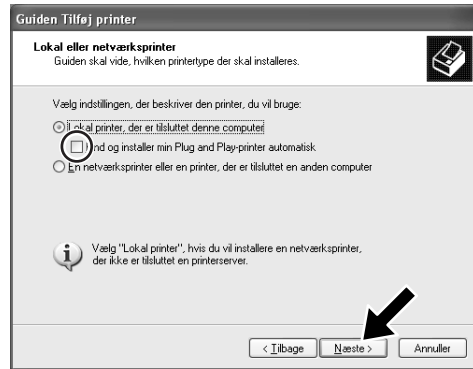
Guiden Tilføj printer

Lokal eller netværksprinter
Guiden skal vide, hvilken printertype der skal installeres.

Vælg indstillingen, der beskriver den printer, du vil bruge:

Lokal printer, der er tilsluttet denne computer

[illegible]nd og installer min Plug and Play-printer automatisk

En netværksprinter eller en printer, der er tilsluttet en anden computer

Vælg "Lokal printer", hvis du vil installere en netværksprinter, der ikke er tilsluttet en printerserver.

< Tilbage
Næste >
Annuller